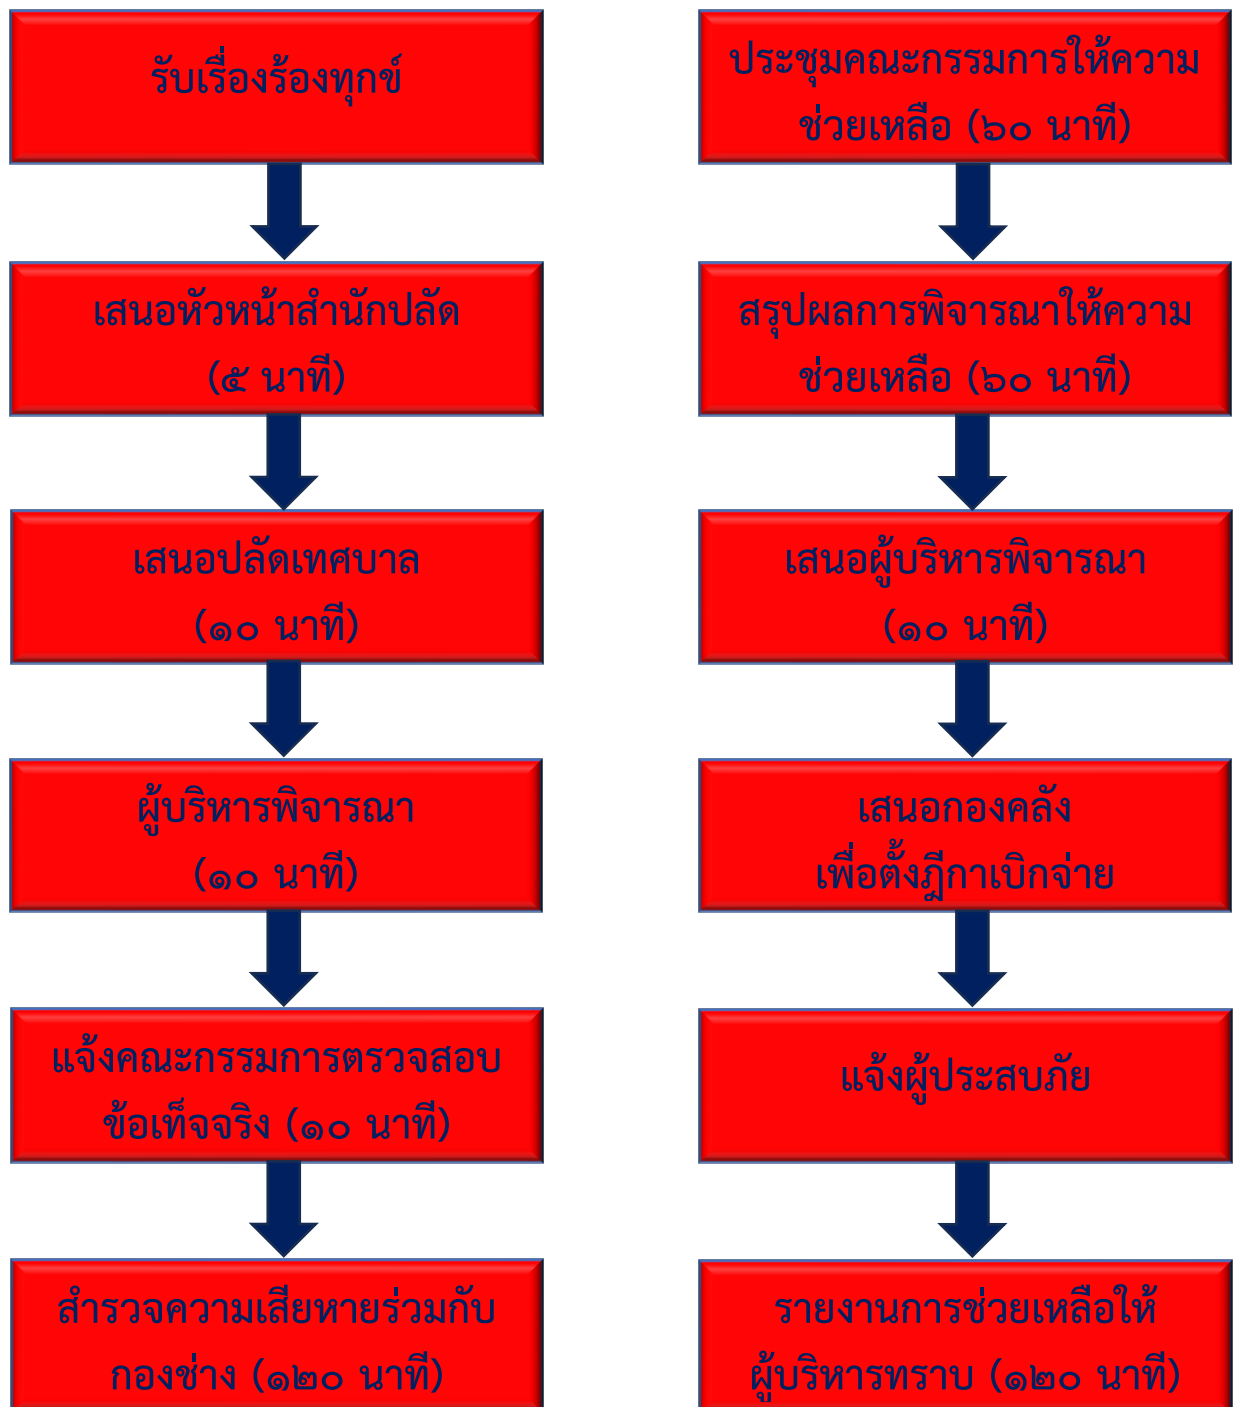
รับเรื่องร้องทุกข์

เสนอหัวหน้าสำนักปลัด
(๕ นาที)

เสนอปลัดเทศบาล
(๑๐ นาที)

ผู้บริหารพิจารณา
(๑๐ นาที)

แจ้งคณะกรรมการตรวจสอบข้อเท็จจริง (๑๐ นาที)

สำรวจความเสียหายร่วมกับกองช่าง (๑๒๐ นาที)

ประชุมคณะกรรมการให้ความช่วยเหลือ (๖๐ นาที)

สรุปผลการพิจารณาให้ความช่วยเหลือ (๖๐ นาที)

เสนอผู้บริหารพิจารณา
(๑๐ นาที)

เสนอกองคลัง
เพื่อตั้งฎีกาเบิกจ่าย

แจ้งผู้ประสบภัย

รายงานการช่วยเหลือให้ผู้บริหารทราบ (๑๒๐ นาที)